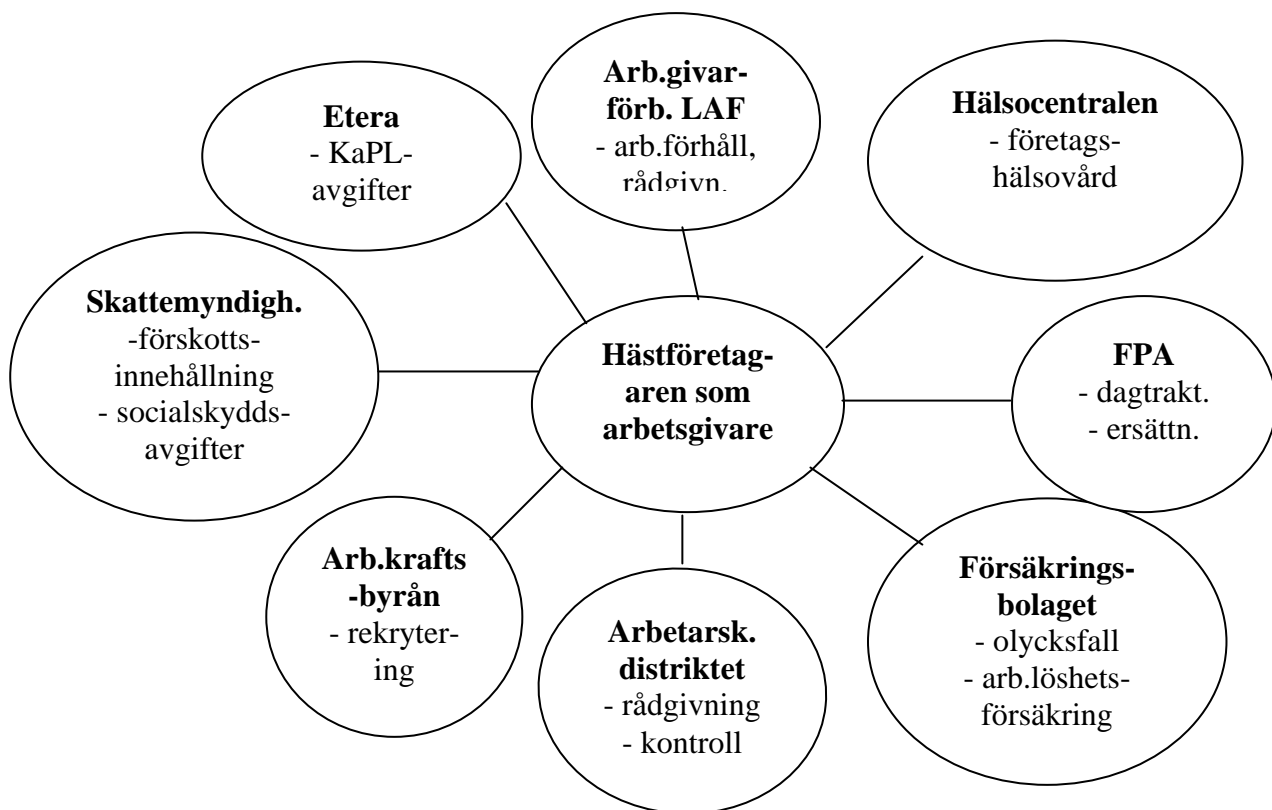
**Arb.givarförb. LAF**
- arb.förhåll, rådgivn.

**Etera**
- KaPL-avgifter

**Hälsocentralen**
- företagshälsovård

**Skattemyndigh.**
-förskottsinnehållning
- socialskyddsavgifter

**Hästföretagaren som arbetsgivare**

**FPA**
- dagtrakt.
- ersättn.

**Arb.krafts-byrån**
- rekrytering

**Arbetarsk. distriktet**
- rådgivning
- kontroll

**Försäkringsbolaget**
- olycksfall
- arb.löshetsförsäkring